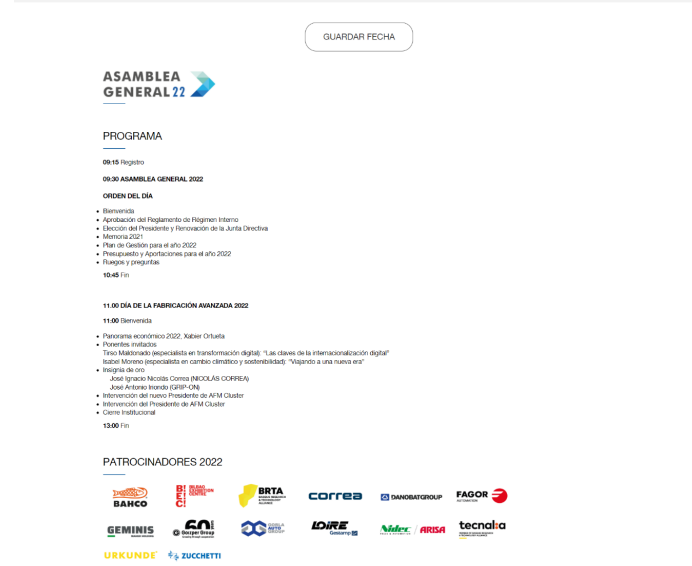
GUARDAR FECHA

ASAMBLEA GENERAL 22

PROGRAMA

09:15 Registro

09:30 ASAMBLEA GENERAL 2022

ORDEN DEL DÍA

- Bienvenida
- Aprobación del Reglamento de Régimen Interno
- Elección del Presidente y Renovación de la Junta Directiva
- Memoria 2021
- Plan de Gestión para el año 2022
- Presupuesto y Aportaciones para el año 2022
- Ruegos y preguntas

10:45 Fin

11.00 DÍA DE LA FABRICACIÓN AVANZADA 2022

11:00 Bienvenida

- Panorama económico 2022, Xabier Ortueta
- Ponentes invitados
Tinso Maldonado (especialista en transformación digital): "Las claves de la internacionalización digital"
Isabel Moreno (especialista en cambio climático y sostenibilidad): "Viajando a una nueva era"
- Insignia de oro
José Ignacio Nicolás Correa (NICOLÁS CORREA)
José Antonio Irondo (GRIP-ON)
- Intervención del nuevo Presidente de AFM Cluster
- Intervención del Presidente de AFM Cluster
- Cierre Institucional

13:00 Fin

PATROCINADORES 2022

BAHCO
BEC! BILBAO EXHIBITION CENTRE
BRTA
correa
DANOBATGROUP
FAGOR AUTOMATION
GEMINIS
60 Goizper Group
GOIZALDI AUTO GROUP
LOIRE Gestamp
Videc | ARISA
tecnalia
URKUNDE
ZUCCHETTI